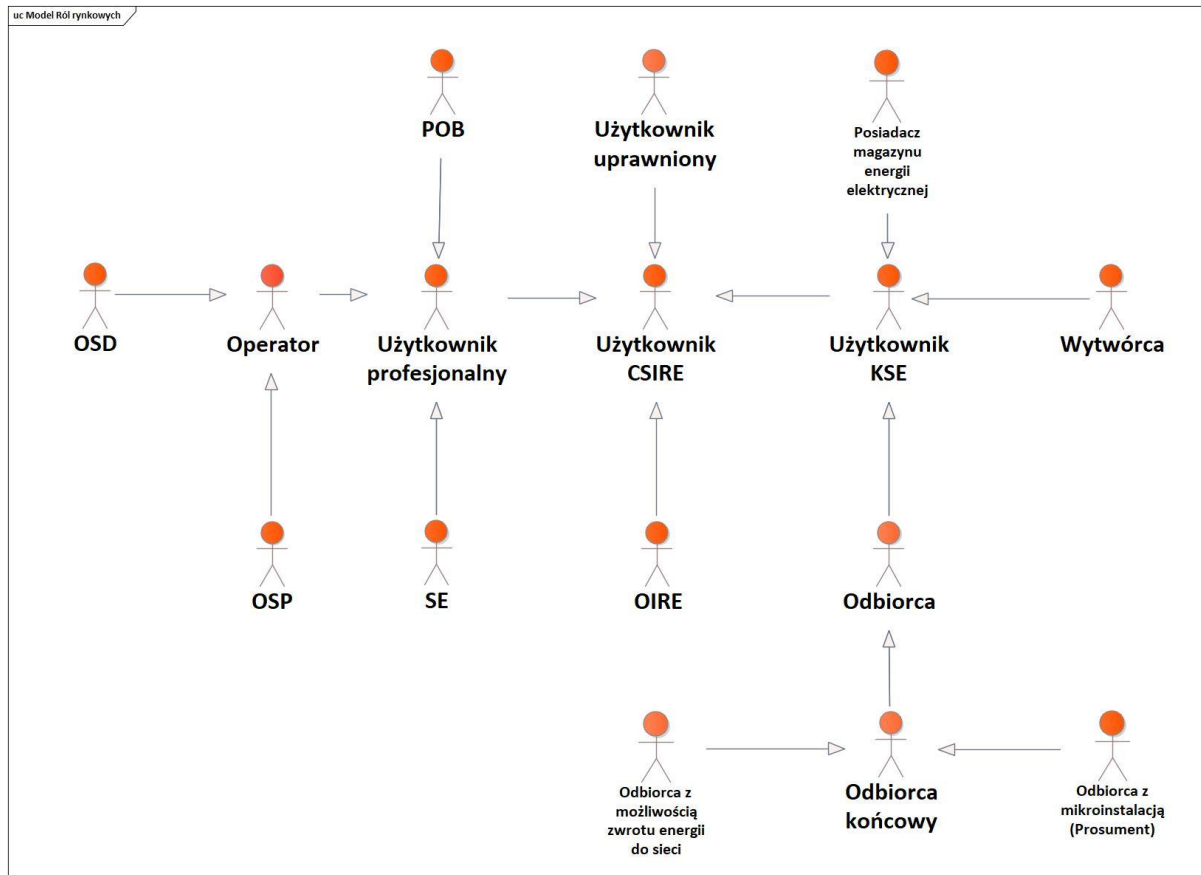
uc Model Ról rynkowych

POB

Użytkownik uprawniony

Posiadacz magazynu energii elektrycznej

OSD

Operator

Użytkownik profesjonalny

Użytkownik CSIRE

Użytkownik KSE

Wytwórca

OSP

SE

OIRE

Odbiorca

Odbiorca z możliwością zwrotu energii do sieci

Odbiorca końcowy

Odbiorca z mikroinstalacją (Prosument)